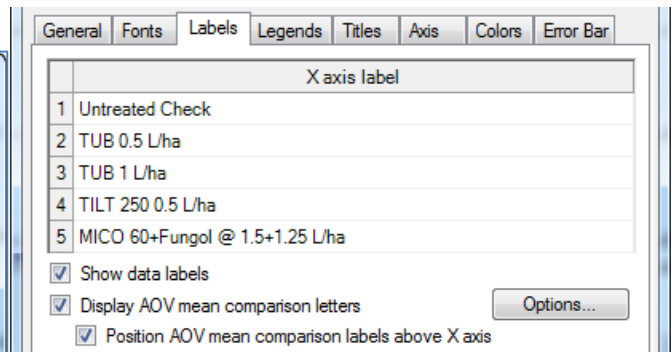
General | Fonts | Labels | Legends | Titles | Axis | Colors | Error Bar

| | X axis label |
|---|---|
| 1 | Untreated Check |
| 2 | TUB 0.5 L/ha |
| 3 | TUB 1 L/ha |
| 4 | TILT 250 0.5 L/ha |
| 5 | MICO 60+Fungol @ 1.5+1.25 L/ha |

Show data labels
Display AOV mean comparison letters
Options...
Position AOV mean comparison labels above X axis